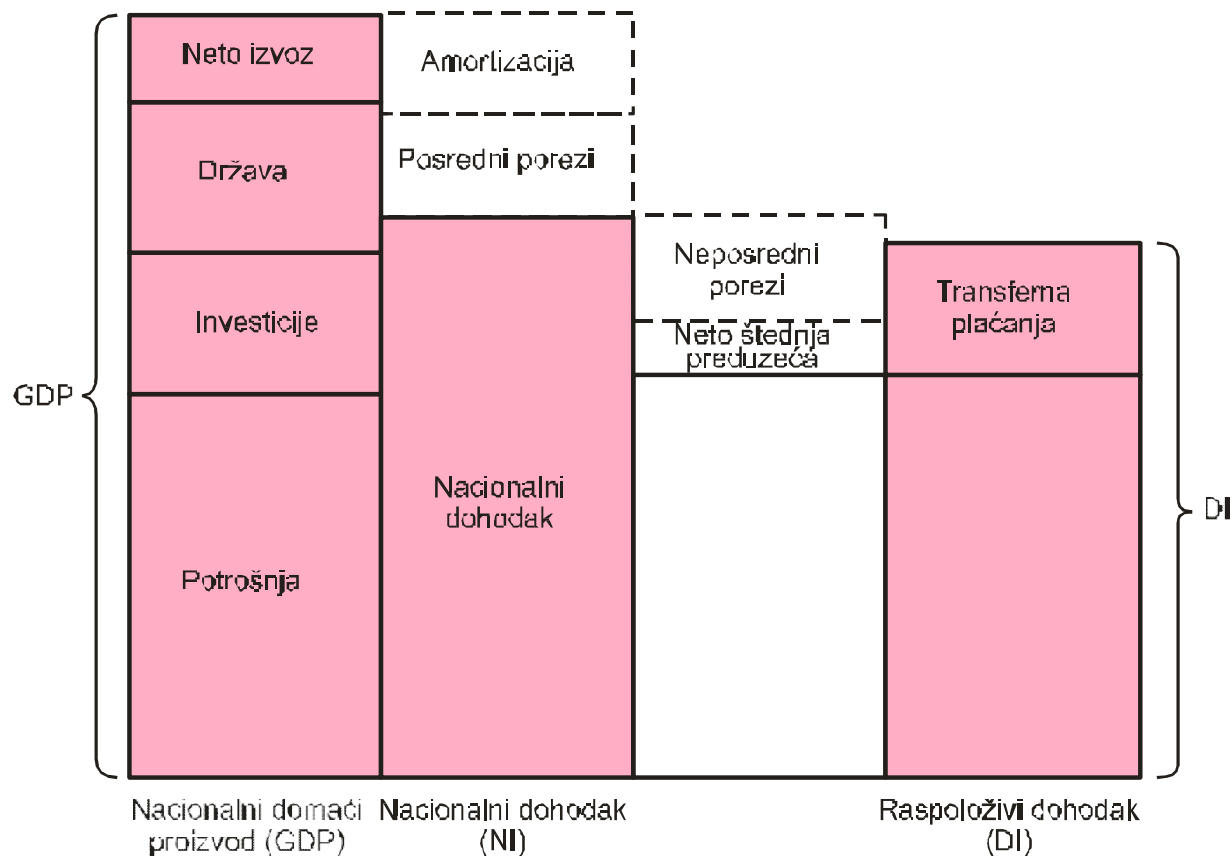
Neto izvoz
Amortizacija
Država
Posredni porezi
Investicije
Neposredni porezi
Neto štednja preduzeća
Transferna plaćanja
GDP
Nacionalni dohodak
DI
Potrošnja

Nacionalni domaći proizvod (GDP)
Nacionalni dohodak (NI)
Raspoloživi dohodak (DI)